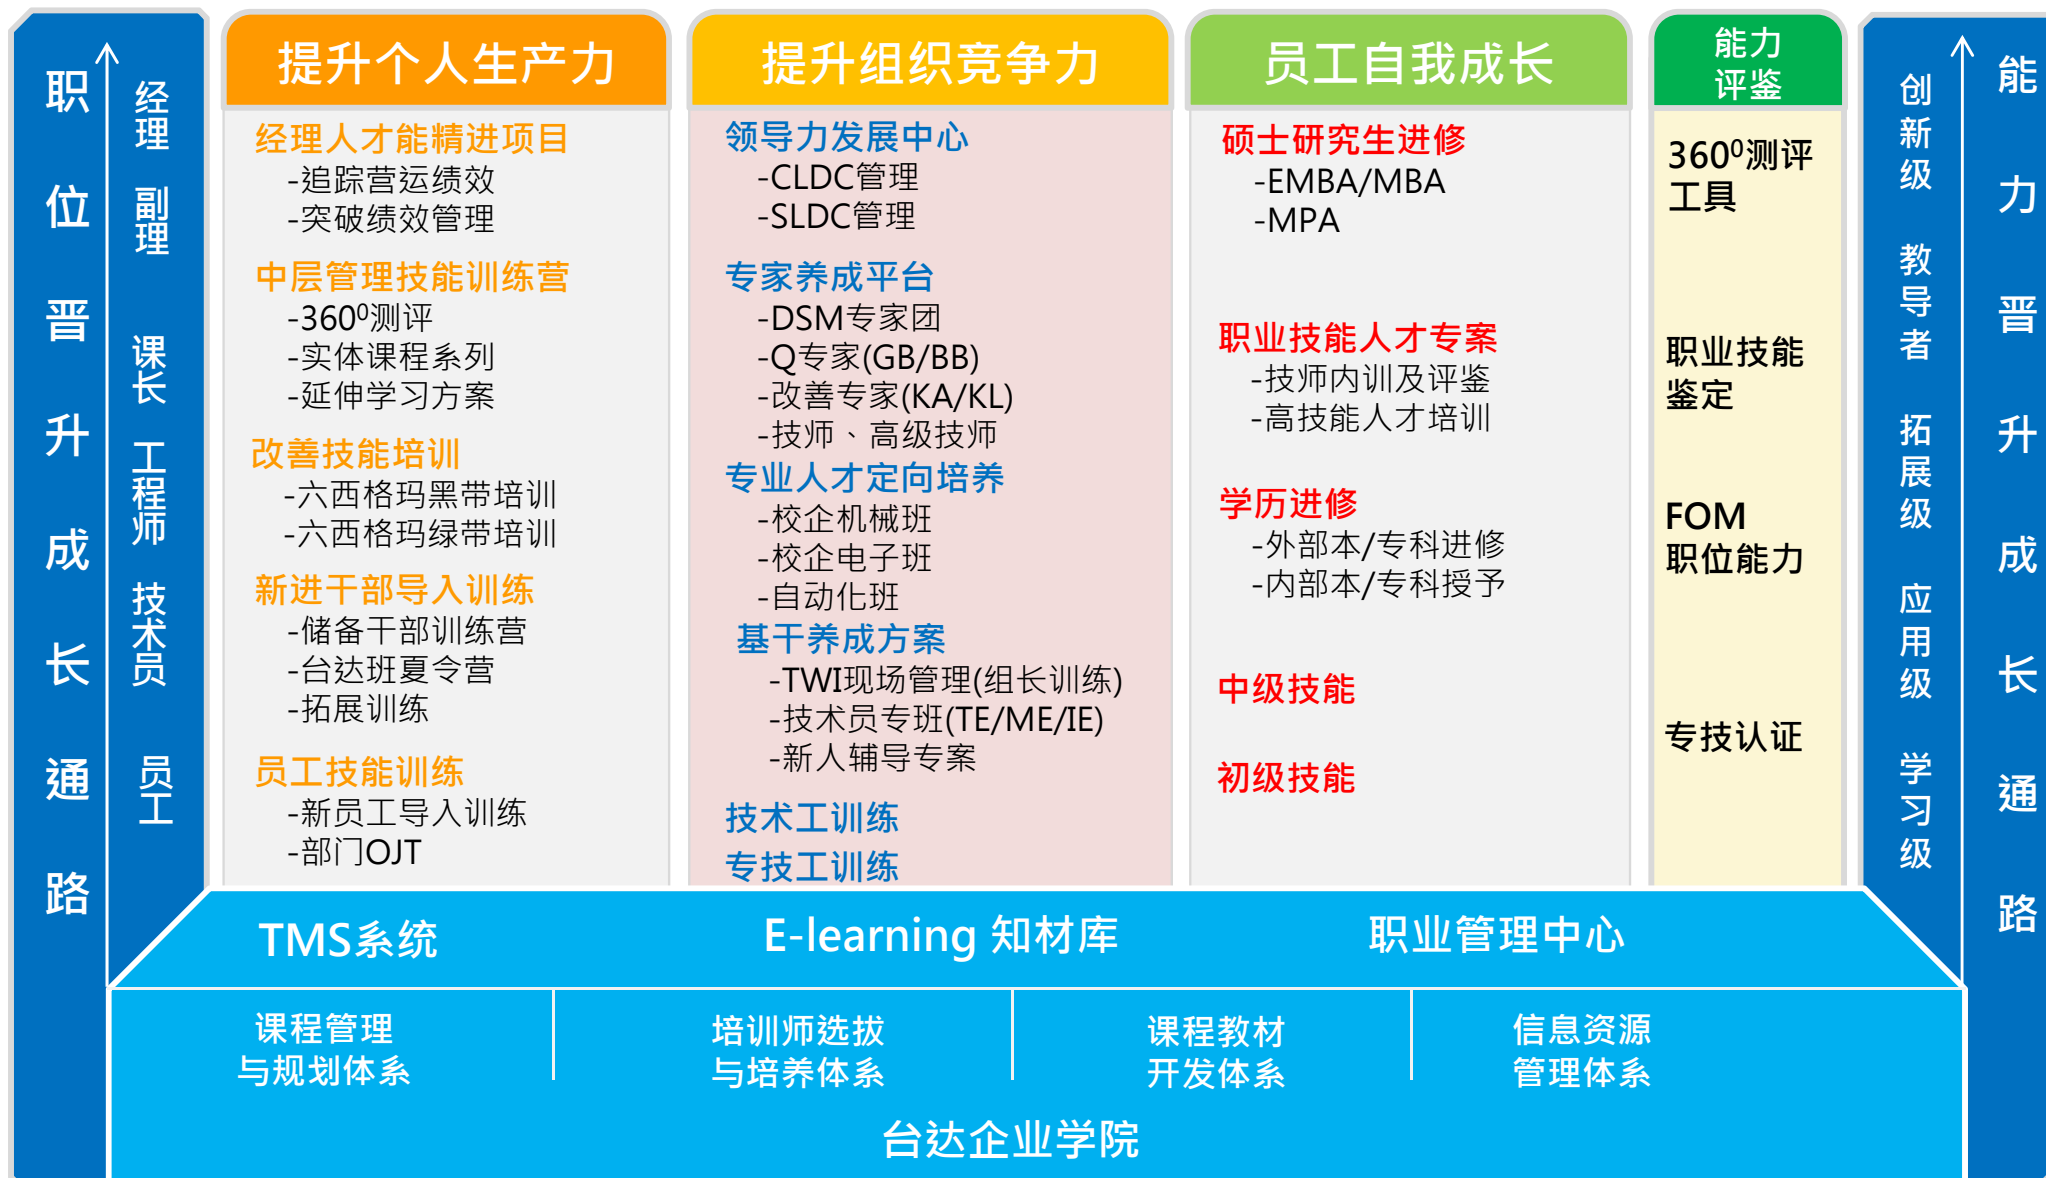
职位晋升成长通路

经理
副理
课长
工程师
技术员
员工

提升个人生产力

经理人才能精进项目
-追踪营运绩效
-突破绩效管理

中层管理技能训练营
-$360^0$测评
-实体课程系列
-延伸学习方案

改善技能培训
-六西格玛黑带培训
-六西格玛绿带培训

新进干部导入训练
-储备干部训练营
-台达班夏令营
-拓展训练

员工技能训练
-新员工导入训练
-部门OJT

提升组织竞争力

领导力发展中心
-CLDC管理
-SLDC管理

专家养成平台
-DSM专家团
-Q专家(GB/BB)
-改善专家(KA/KL)
-技师、高级技师

专业人才定向培养
-校企机械班
-校企电子班
-自动化班

基干养成方案
-TWI现场管理(组长训练)
-技术员专班(TE/ME/IE)
-新人辅导专案

技术工训练
专技工训练

员工自我成长

硕士研究生进修
-EMBA/MBA
-MPA

职业技能人才专案
-技师内训及评鉴
-高技能人才培训

学历进修
-外部本/专科进修
-内部本/专科授予

中级技能
初级技能

能力评鉴

$360^0$测评工具

职业技能鉴定

FOM
职位能力

专技认证

创新级
教导者
拓展级
应用级
学习级

能力晋升成长通路

TMS系统
E-learning 知材库
职业管理中心

课程管理与规划体系
培训师选拔与培养体系
课程教材开发体系
信息资源管理体系

台达企业学院